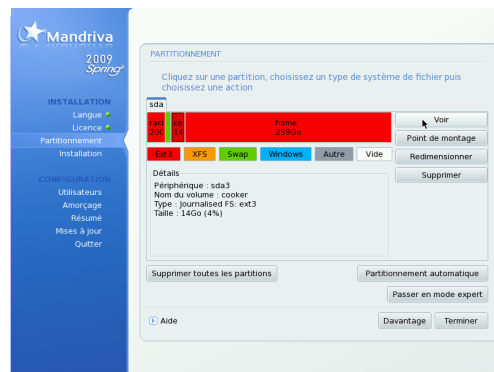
Mandriva
2009
Spring

INSTALLATION
Langue
Licence
Partitionnement
Installation

CONFIGURATION
Utilisateurs
Amorçage
Résumé
Mises à jour
Quitter

PARTITIONNEMENT

Cliquez sur une partition, choisissez un type de système de fichier puis choisissez une action

sda

rac
20G

co
14

home
259Go

Voir
Point de montage
Redimensionner
Supprimer

Ext3 XFS Swap Windows Autre Vide

Détails
Périphérique : sda3
Nom du volume : cooker
Type : Journalised FS: ext3
Taille : 14Go (4%)

Supprimer toutes les partitions
Partitionnement automatique
Passer en mode expert

Aide
Davantage
Terminer